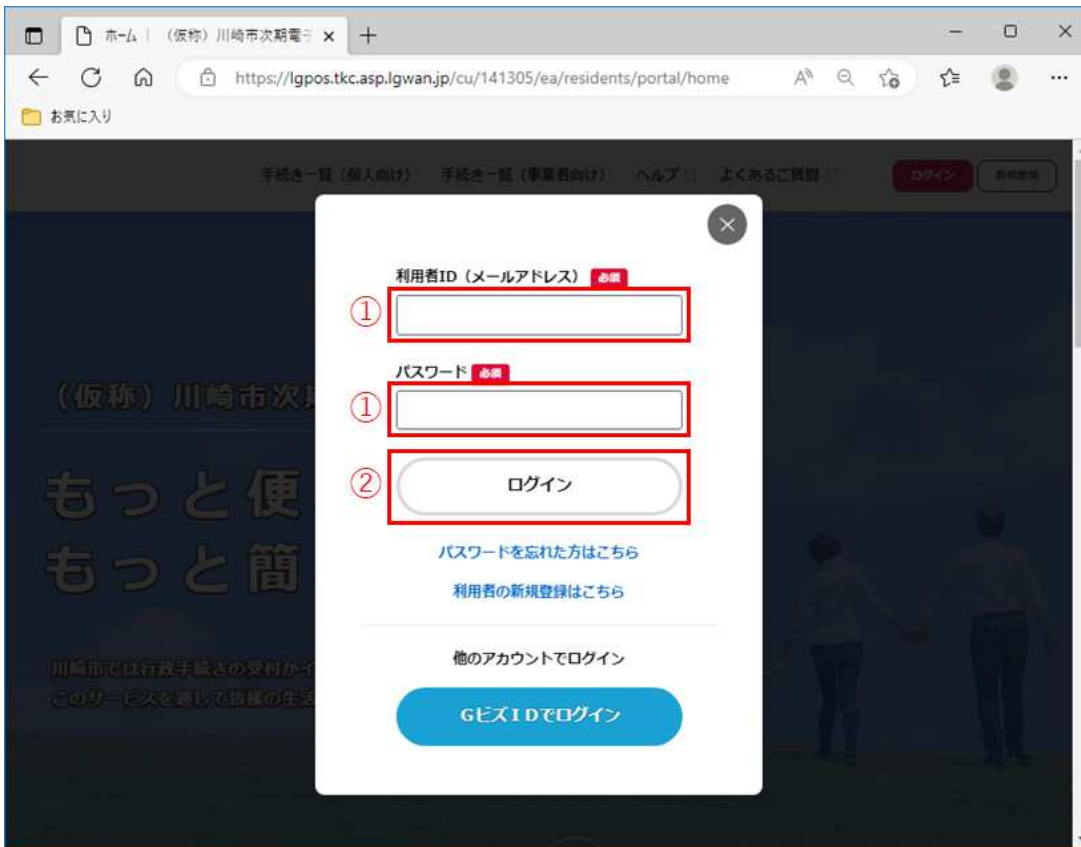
ホーム | (仮称) 川崎市次期電子 ×
+
https://lgpos.tkc.asp.lgwan.jp/cu/141305/ea/residents/portal/home
お気に入り

手続き一覧（個人向け）　手続き一覧（事業者向け）　ヘルプ　よくあるご質問　ログイン　新規登録

（仮称）川崎市次期

もっと便
もっと簡

川崎市では行政手続きの受付が
このサービスを通して皆様の生活

利用者ID（メールアドレス） 必須
①
パスワード 必須
①
②
ログイン
パスワードを忘れた方はこちら
利用者の新規登録はこちら
他のアカウントでログイン
GビズIDでログイン